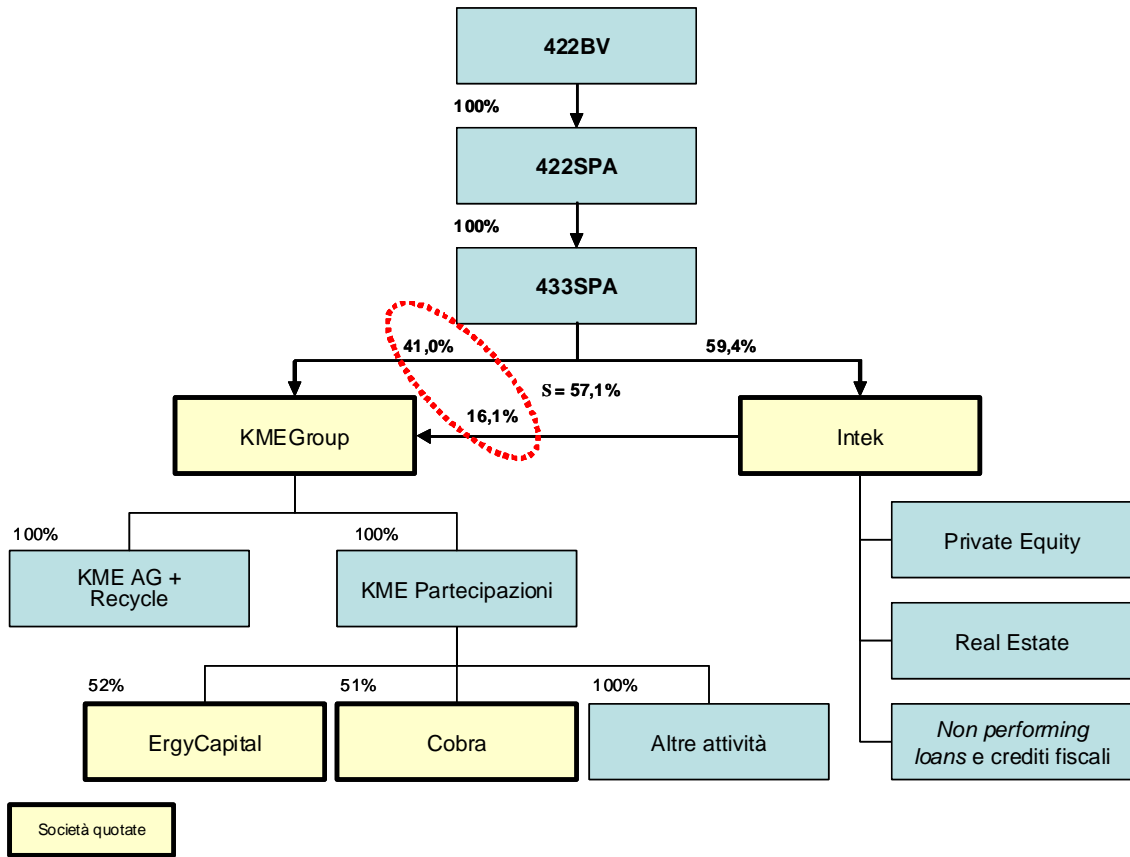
422BV

100%

422SPA

100%

433SPA

41,0%

59,4%

S = 57,1%

16,1%

KMEGroup

Intek

100%

100%

KME AG + Recycle

KME Partecipazioni

Private Equity

Real Estate

Non performing loans e crediti fiscali

52%

51%

100%

ErgyCapital

Cobra

Altre attività

Società quotate